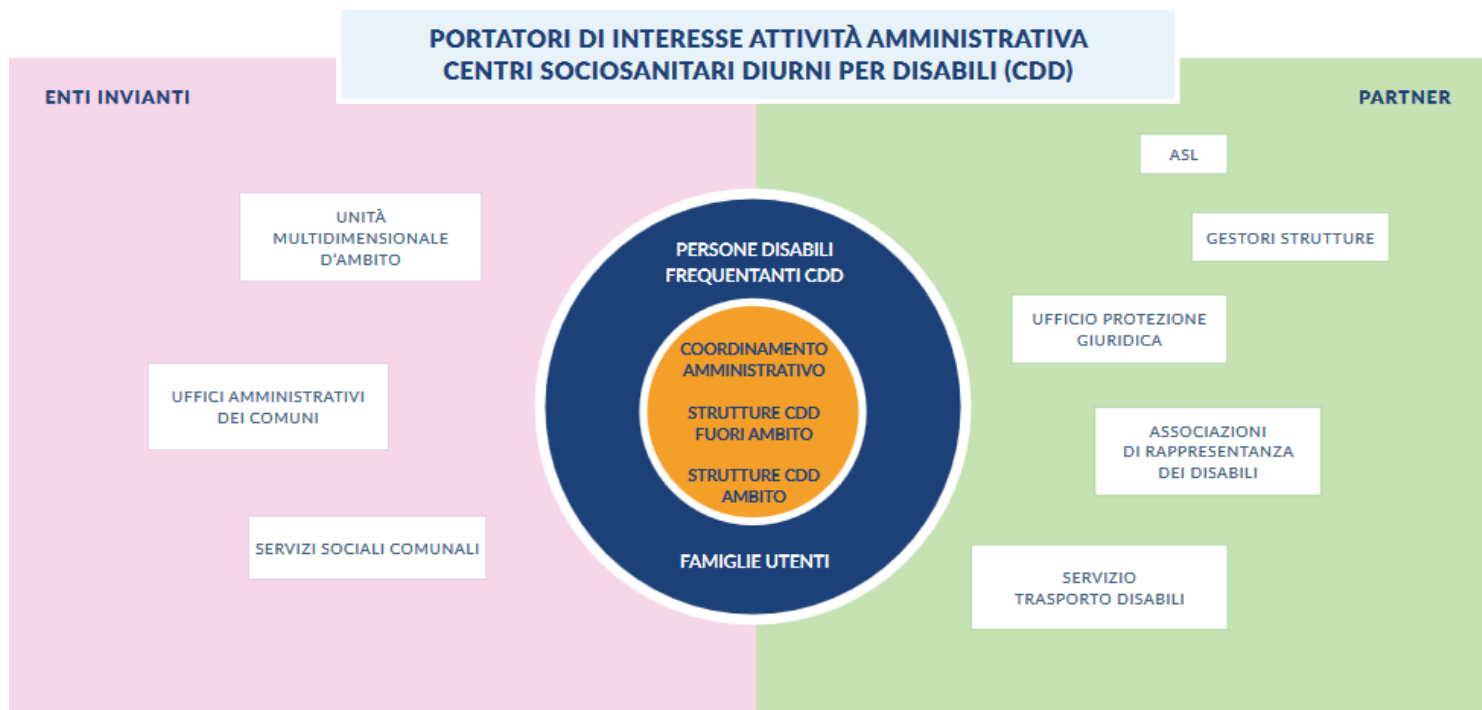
PORTATORI DI INTERESSE ATTIVITÀ AMMINISTRATIVA
CENTRI SOCIOSANITARI DIURNI PER DISABILI (CDD)

ENTI INVIANTI

PARTNER

UNITÀ MULTIDIMENSIONALE D'AMBITO

UFFICI AMMINISTRATIVI DEI COMUNI

SERVIZI SOCIALI COMUNALI

PERSONE DISABILI FREQUENTANTI CDD

COORDINAMENTO AMMINISTRATIVO

STRUTTURE CDD FUORI AMBITO

STRUTTURE CDD AMBITO

FAMIGLIE UTENTI

ASL

GESTORI STRUTTURE

UFFICIO PROTEZIONE GIURIDICA

ASSOCIAZIONI DI RAPPRESENTANZA DEI DISABILI

SERVIZIO TRASPORTO DISABILI